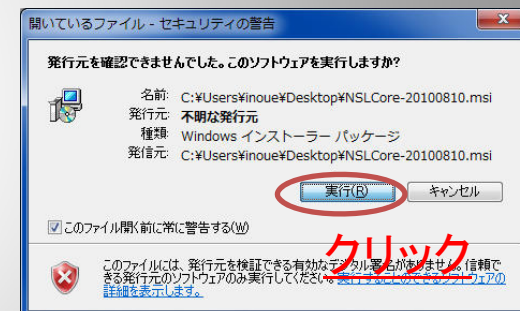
開いているファイル - セキュリティの警告

発行元を確認できませんでした。このソフトウェアを実行しますか?

名前: C:¥Users¥inoue¥Desktop¥NSLCore-20100810.msi
発行元: 不明な発行元
種類: Windows インストーラー パッケージ
発信元: C:¥Users¥inoue¥Desktop¥NSLCore-20100810.msi

実行(R)
キャンセル

このファイル開く前に常に警告する(W)

クリック

このファイルには、発行元を検証できる有効なデジタル署名がありません。信頼できる発行元のソフトウェアのみ実行してください。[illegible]ソフトウェアの詳細を表示します。